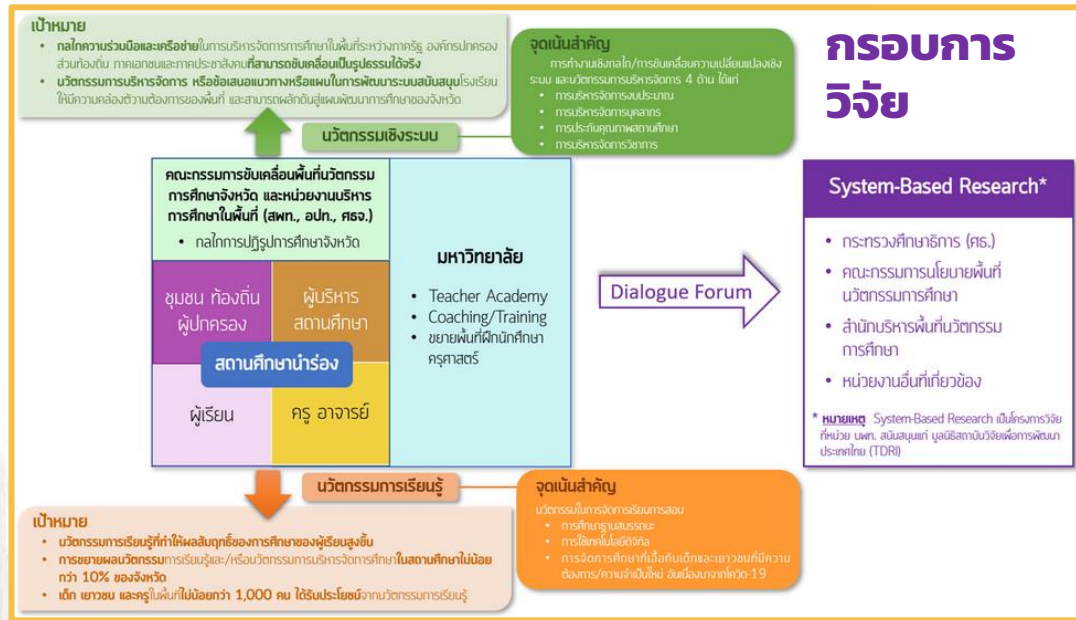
เป้าหมาย
• กลไกความร่วมมือและเครือข่ายในการบริหารจัดการการศึกษาในพื้นที่ระหว่างภาครัฐ องค์กรปกครองส่วนท้องถิ่น ภาคเอกชนและภาคประชาสังคมที่สามารถขับเคลื่อนเป็นรูปธรรมได้จริง
• นวัตกรรมการบริหารจัดการ หรือข้อเสนอแนวทางหรือแผนในการพัฒนาระบบสนับสนุนโรงเรียนให้มีความคล่องตัวตามต้องการของพื้นที่ และสามารถผลักดันสู่แผนพัฒนาการศึกษาของจังหวัด

จุดเน้นสำคัญ
การทำงานเชิงกลไก/การขับเคลื่อนความเปลี่ยนแปลงเชิงระบบ และนวัตกรรมการบริหารจัดการ 4 ด้าน ได้แก่
• การบริหารจัดการงบประมาณ
• การบริหารจัดการบุคลากร
• การประกันคุณภาพสถานศึกษา
• การบริหารจัดการวิชาการ

กรอบการวิจัย

นวัตกรรมเชิงระบบ

คณะกรรมการขับเคลื่อนพื้นที่นวัตกรรมการศึกษาจังหวัด และหน่วยงานบริหารการศึกษาในพื้นที่ (สพท., อปท., ศธจ.)
• กลไกการปฏิรูปการศึกษาจังหวัด

ชุมชน ท้องถิ่น ผู้ปกครอง
ผู้บริหารสถานศึกษา
สถานศึกษานำร่อง
ผู้เรียน
ครู อาจารย์

มหาวิทยาลัย
• Teacher Academy
• Coaching/Training
• ขยายพื้นที่ฝึกนักศึกษาครุศาสตร์

Dialogue Forum

System-Based Research*
• กระทรวงศึกษาธิการ (ศธ.)
• คณะกรรมการนโยบายพื้นที่นวัตกรรมการศึกษา
• สำนักบริหารพื้นที่นวัตกรรมการศึกษา
• หน่วยงานอื่นที่เกี่ยวข้อง

* หมายเหตุ System-Based Research เป็นโครงการวิจัยที่หน่วย บพท. สนับสนุนแก่ มูลนิธิสถาบันวิจัยเพื่อการพัฒนาประเทศไทย (TDRI)

นวัตกรรมการเรียนรู้

เป้าหมาย
• นวัตกรรมการเรียนรู้ที่ทำให้ผลสัมฤทธิ์ของการศึกษาของผู้เรียนสูงขึ้น
• การขยายผลนวัตกรรมการเรียนรู้และ/หรือนวัตกรรมการบริหารจัดการศึกษาในสถานศึกษาไม่น้อยกว่า 10% ของจังหวัด
• เด็ก เยาวชน และครูในพื้นที่ไม่น้อยกว่า 1,000 คน ได้รับประโยชน์จากนวัตกรรมการเรียนรู้

จุดเน้นสำคัญ
นวัตกรรมในการจัดการเรียนการสอน
• การศึกษาฐานสมรรถนะ
• การใช้เทคโนโลยีดิจิทัล
• การจัดการศึกษาที่เอื้อกับเด็กและเยาวชนที่มีความต้องการ/ความจำเป็นใหม่ อันเนื่องมาจากโควิด-19